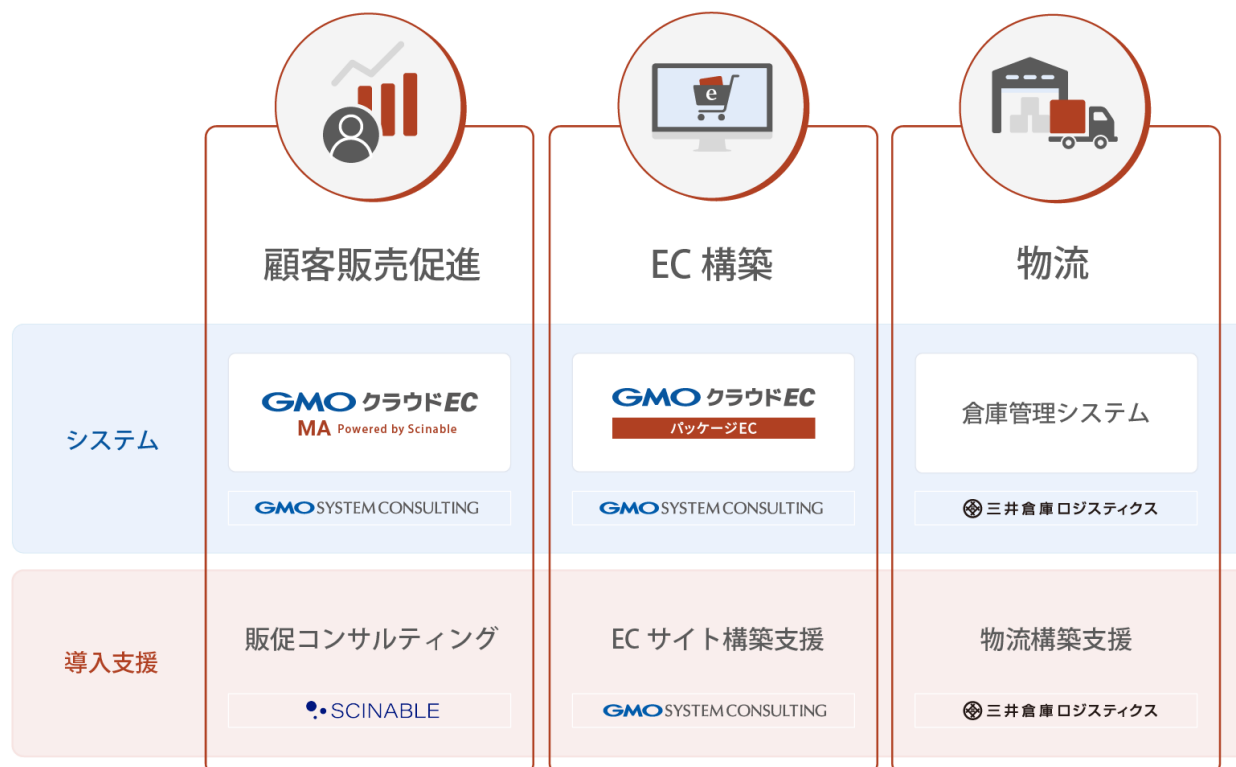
顧客販売促進

EC 構築

物流

システム

GMO クラウドEC
MA Powered by Scinable

GMO SYSTEM CONSULTING

GMO クラウドEC
パッケージEC

GMO SYSTEM CONSULTING

倉庫管理システム

三井倉庫ロジスティクス

導入支援

販促コンサルティング

SCINABLE

EC サイト構築支援

GMO SYSTEM CONSULTING

物流構築支援

三井倉庫ロジスティクス